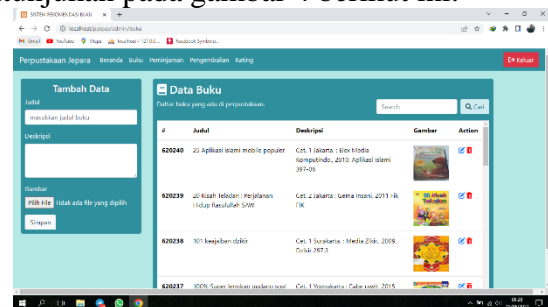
ditunjukan pada gambar 4 berikut ini.

SISTEM REKOMENDASI BUKU
localhost/perpus/admin/buku
Gmail YouTube Maps localhost / 127.0.0... Apache Symfony...

Perpustakaan Jepara Beranda Buku Peminjaman Pengembalian Rating Keluar

Tambah Data
Judul
masukkan judul buku
Deskripsi
Gambar
Pilih File Tidak ada file yang dipilih
Simpan

Data Buku
Daftar buku yang ada di perpustakaan.
Search Cari

| # | Judul | Deskripsi | Gambar | Action |
|---|---|---|---|---|
| 620240 | 25 Aplikasi islami mobile populer | Cet. 1 Jakarta : Elex Media Komputindo, 2013. Aplikasi islami 297.06 | | |
| 620239 | 20 Kisah Teladan : Perjalanan Hidup Rasulullah SAW | Cet. 2 Jakarta : Gema Insani, 2011 Fik FIK | | |
| 620238 | 101 keajaiban dzikir | Cet. 1 Surakarta : Media Zikir, 2009. Dzikir 297.3 | | |
| 620237 | 100% Super lengkap gudang soal | Cet. 1 Yogyakarta : Cabe rawit, 2015 | | |